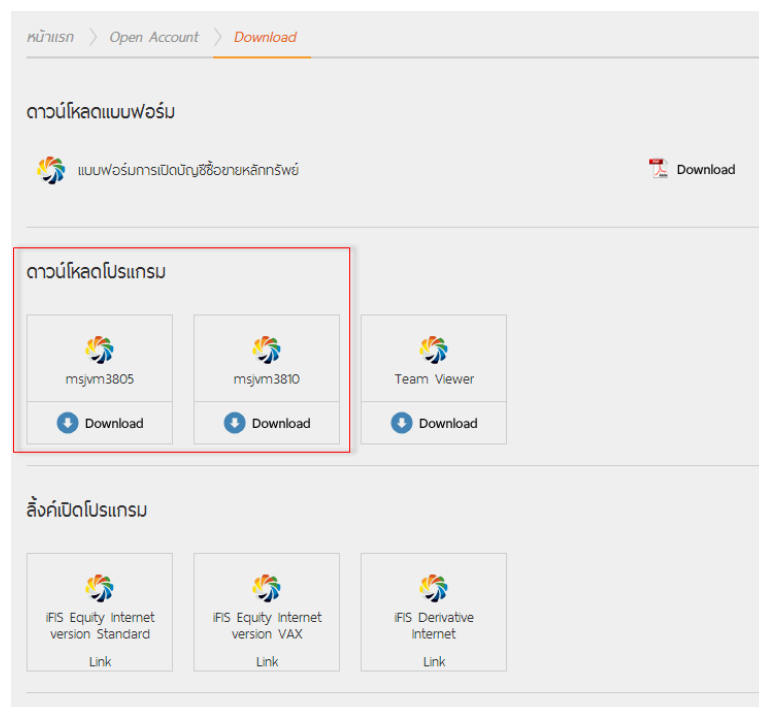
หน้าแรก Open Account Download

ดาวน์โหลดแบบฟอร์ม

แบบฟอร์มการเปิดบัญชีซื้อขายหลักทรัพย์

Download

ดาวน์โหลดโปรแกรม

msjvm3805

Download

msjvm3810

Download

Team Viewer

Download

ลิ้งค์เปิดโปรแกรม

iFIS Equity Internet version Standard

Link

iFIS Equity Internet version VAX

Link

iFIS Derivative Internet

Link